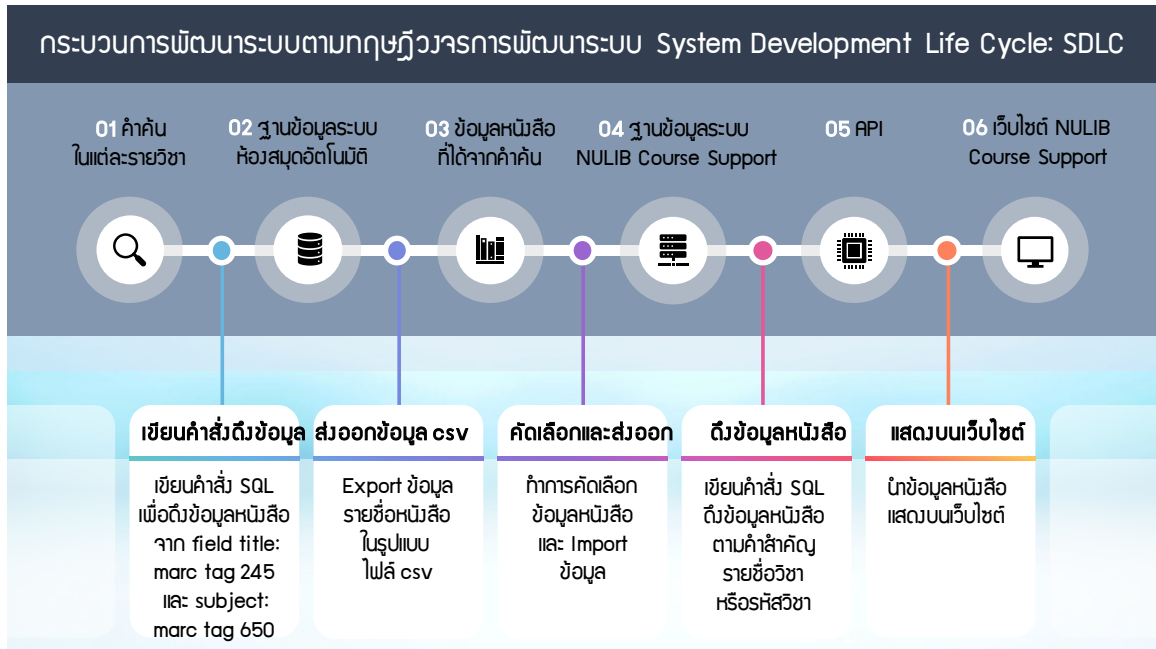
กระบวนการพัฒนาระบบตามทฤษฎีวงจรการพัฒนาระบบ System Development Life Cycle: SDLC

01 คำค้นในแต่ละรายวิชา

02 ฐานข้อมูลระบบห้องสมุดอัตโนมัติ

03 ข้อมูลหนังสือที่ได้จากคำค้น

04 ฐานข้อมูลระบบ NULIB Course Support

05 API

06 เว็บไซต์ NULIB Course Support

เขียนคำสั่งดึงข้อมูล

เขียนคำสั่ง SQL เพื่อดึงข้อมูลหนังสือ จาก field title: marc tag 245 และ subject: marc tag 650

ส่งออกข้อมูล csv

Export ข้อมูลรายชื่อหนังสือ ในรูปแบบ ไฟล์ csv

คัดเลือกและส่งออก

ทำการคัดเลือกข้อมูลหนังสือ และ Import ข้อมูล

ดึงข้อมูลหนังสือ

เขียนคำสั่ง SQL ดึงข้อมูลหนังสือ ตามคำสำคัญ รายชื่อวิชา หรือรหัสวิชา

แสดงบนเว็บไซต์

นำข้อมูลหนังสือ แสดงบนเว็บไซต์